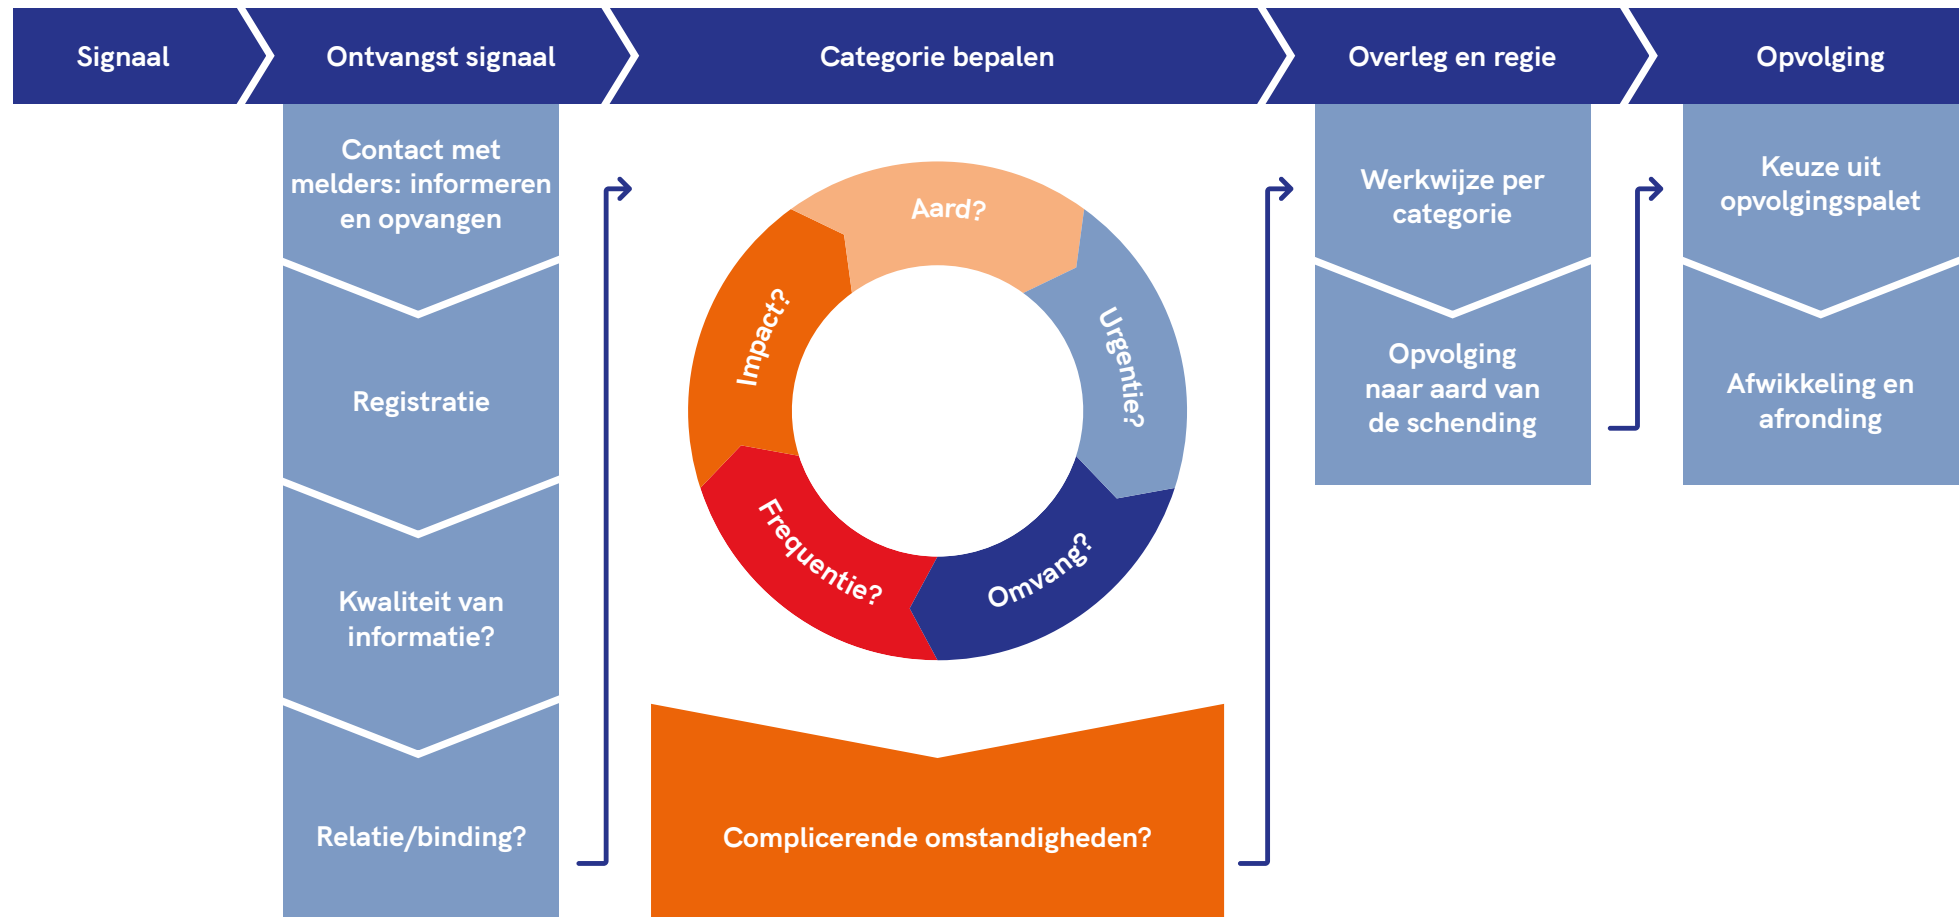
Signaal

Ontvangst signaal

Categorie bepalen

Overleg en regie

Opvolging

Contact met melders: informeren en opvangen

Registratie

Kwaliteit van informatie?

Relatie/binding?

Aard?

Urgentie?

Omvang?

Frequentie?

Impact?

Complicerende omstandigheden?

Werkwijze per categorie

Opvolging naar aard van de schending

Keuze uit opvolgingspalet

Afwikkeling en afronding